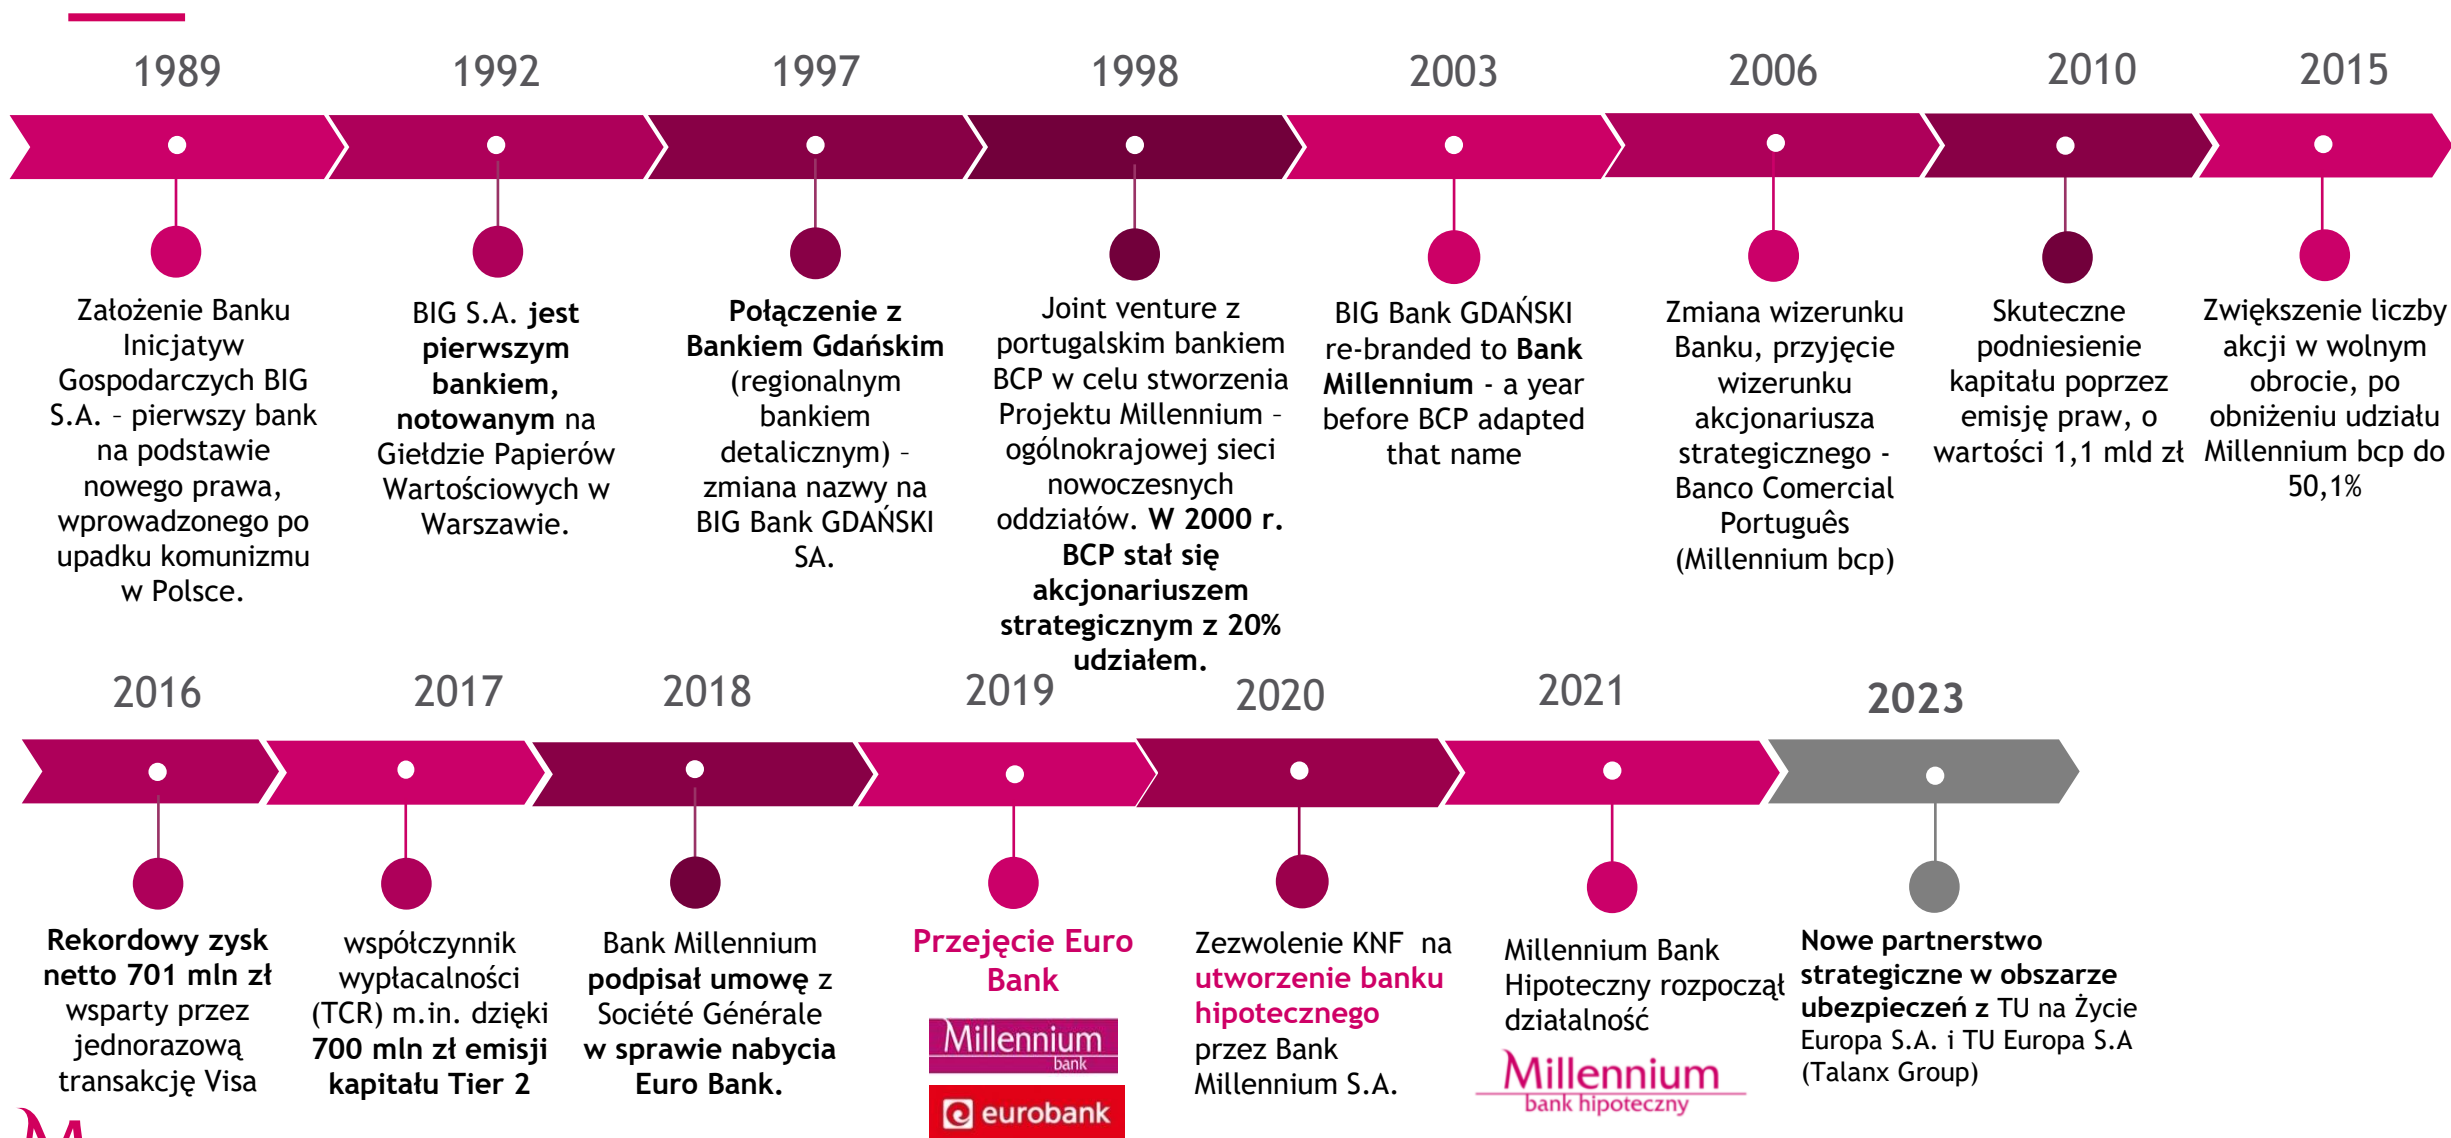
1989

Założenie Banku Inicjatyw Gospodarczych BIG S.A. – pierwszy bank na podstawie nowego prawa, wprowadzonego po upadku komunizmu w Polsce.

1992

BIG S.A. **jest pierwszym bankiem, notowanym** na Giełdzie Papierów Wartościowych w Warszawie.

1997

**Połączenie z Bankiem Gdańskim** (regionalnym bankiem detalicznym) – zmiana nazwy na BIG Bank GDAŃSKI SA.

1998

Joint venture z portugalskim bankiem BCP w celu stworzenia Projektu Millennium – ogólnokrajowej sieci nowoczesnych oddziałów. **W 2000 r. BCP stał się akcjonariuszem strategicznym z 20% udziałem.**

2003

BIG Bank GDAŃSKI re-branded to **Bank Millennium** - a year before BCP adapted that name

2006

Zmiana wizerunku Banku, przyjęcie wizerunku akcjonariusza strategicznego - Banco Comercial Português (Millennium bcp)

2010

Skuteczne podniesienie kapitału poprzez emisję praw, o wartości 1,1 mld zł

2015

Zwiększenie liczby akcji w wolnym obrocie, po obniżeniu udziału Millennium bcp do 50,1%

2016

**Rekordowy zysk netto 701 mln zł** wsparty przez jednorazową transakcję Visa

2017

współczynnik wypłacalności (TCR) m.in. dzięki **700 mln zł emisji kapitału Tier 2**

2018

Bank Millennium **podpisał umowę** z Société Générale **w sprawie nabycia Euro Bank.**

2019

Przejęcie Euro Bank

Millennium bank

eurobank

2020

Zezwolenie KNF na **utworzenie banku hipotecznego** przez Bank Millennium S.A.

2021

Millennium Bank Hipoteczny rozpoczął działalność

Millennium bank hipoteczny

2023

**Nowe partnerstwo strategiczne w obszarze ubezpieczeń z** TU na Życie Europa S.A. i TU Europa S.A (Talanx Group)